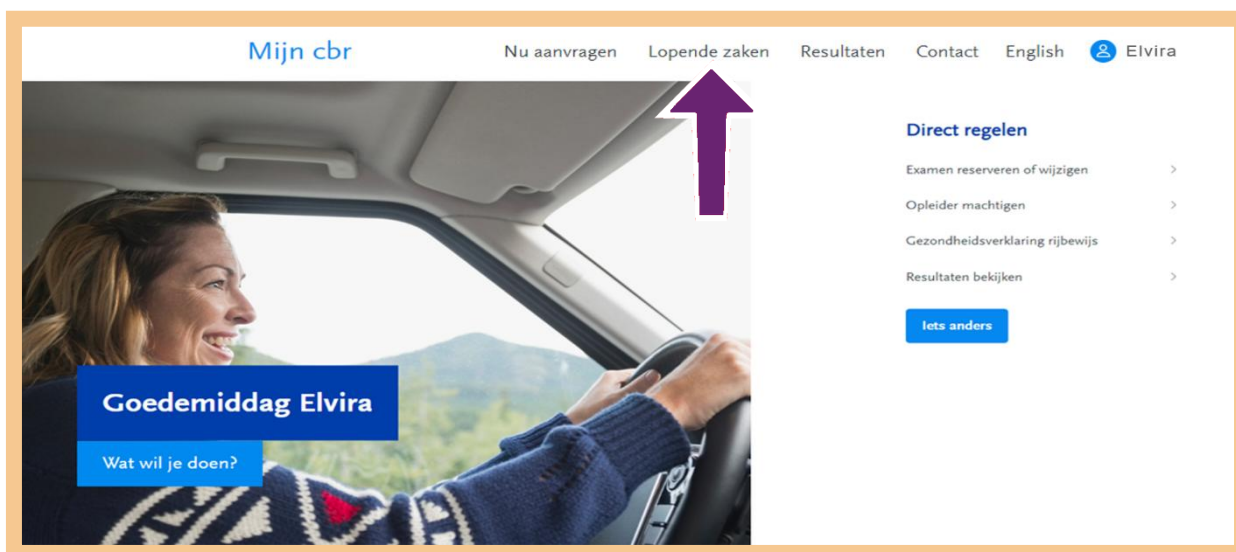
Mijn cbr

Nu aanvragen Lopende zaken Resultaten Contact English Elvira

Direct regelen

Examen reserveren of wijzigen >

Opleider machtigen >

Gezondheidsverklaring rijbewijs >

Resultaten bekijken >

Iets anders

Goedemiddag Elvira

Wat wil je doen?